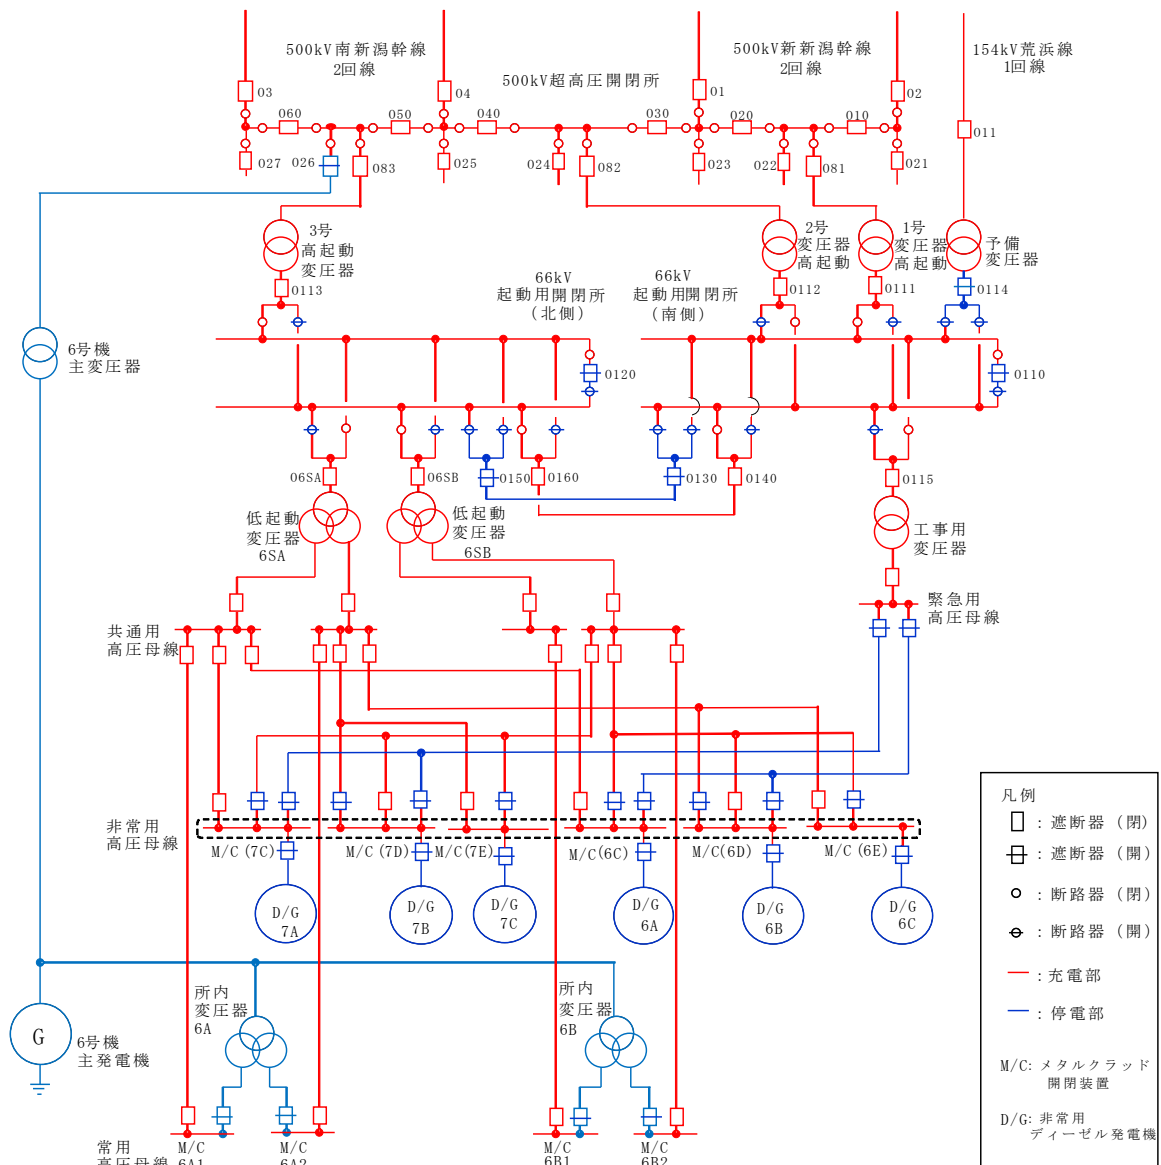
500kV南新潟幹線
2回線

500kV新新潟幹線
2回線

154kV荒浜線
1回線

500kV超高圧開閉所

03 04 01 02
060 050 040 030 020 010
027 026 083 025 024 082 023 022 081 021 011

3号
高起動
変圧器

2号
変圧器
高起動

1号
変圧器
高起動

予備
変圧器

0113 0112 0111 0114

66kV
起動用開閉所
（北側）

66kV
起動用開閉所
（南側）

0120 0110

6号機
主変圧器

06SA 06SB 0150 0160 0130 0140 0115

低起動
変圧器
6SA

低起動
変圧器
6SB

工事用
変圧器

緊急用
高圧母線

共通用
高圧母線

非常用
高圧母線

M/C (7C) M/C (7D) M/C (7E) M/C (6C) M/C (6D) M/C (6E)

D/G
7A

D/G
7B

D/G
7C

D/G
6A

D/G
6B

D/G
6C

G

6号機
主発電機

所内
変圧器
6A

所内
変圧器
6B

常用
高圧母線

M/C
6A1

M/C
6A2

M/C
6B1

M/C
6B2

凡例
：遮断器（閉）
：遮断器（開）
：断路器（閉）
：断路器（開）
：充電部
：停電部

M/C: メタルクラッド
開閉装置

D/G: 非常用
ディーゼル発電機